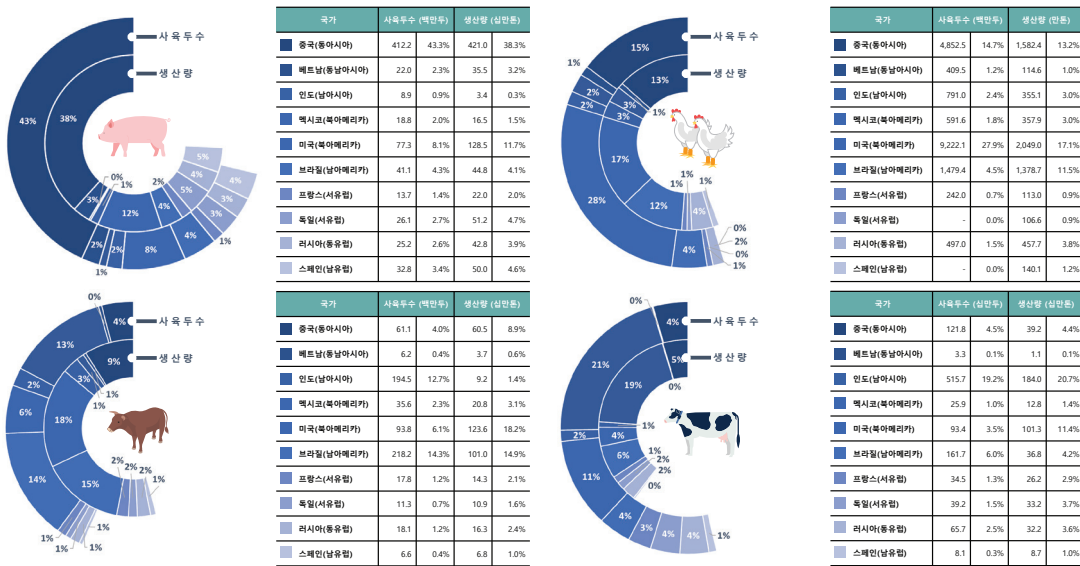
사육두수
생산량
43%
38%
5%
4%
4%
2%
5%
3%
0%
1%
3%
3%
3%
12%
4%
4%
1%
2%
2%
8%
1%

| 국가 | 사육두수 (백만두) | | 생산량 (십만톤) | |
|---|---|---|---|---|
| 중국(동아시아) | 412.2 | 43.3% | 421.0 | 38.3% |
| 베트남(동남아시아) | 22.0 | 2.3% | 35.5 | 3.2% |
| 인도(남아시아) | 8.9 | 0.9% | 3.4 | 0.3% |
| 멕시코(북아메리카) | 18.8 | 2.0% | 16.5 | 1.5% |
| 미국(북아메리카) | 77.3 | 8.1% | 128.5 | 11.7% |
| 브라질(남아메리카) | 41.1 | 4.3% | 44.8 | 4.1% |
| 프랑스(서유럽) | 13.7 | 1.4% | 22.0 | 2.0% |
| 독일(서유럽) | 26.1 | 2.7% | 51.2 | 4.7% |
| 러시아(동유럽) | 25.2 | 2.6% | 42.8 | 3.9% |
| 스페인(남유럽) | 32.8 | 3.4% | 50.0 | 4.6% |

15%
사육두수
13%
생산량
1%
2%
2%
3%
3%
1%
17%
28%
12%
1%
1%
1%
4%
4%
0%
2%
0%
1%

| 국가 | 사육두수 (백만두) | | 생산량 (만톤) | |
|---|---|---|---|---|
| 중국(동아시아) | 4,852.5 | 14.7% | 1,582.4 | 13.2% |
| 베트남(동남아시아) | 409.5 | 1.2% | 114.6 | 1.0% |
| 인도(남아시아) | 791.0 | 2.4% | 355.1 | 3.0% |
| 멕시코(북아메리카) | 591.6 | 1.8% | 357.9 | 3.0% |
| 미국(북아메리카) | 9,222.1 | 27.9% | 2,049.0 | 17.1% |
| 브라질(남아메리카) | 1,479.4 | 4.5% | 1,378.7 | 11.5% |
| 프랑스(서유럽) | 242.0 | 0.7% | 113.0 | 0.9% |
| 독일(서유럽) | - | 0.0% | 106.6 | 0.9% |
| 러시아(동유럽) | 497.0 | 1.5% | 457.7 | 3.8% |
| 스페인(남유럽) | - | 0.0% | 140.1 | 1.2% |

0%
4%
사육두수
9%
생산량
13%
2%
3%
1%
6%
18%
1%
14%
15%
2%
2%
2%
1%
1%
1%
1%
1%

| 국가 | 사육두수 (백만두) | | 생산량 (십만톤) | |
|---|---|---|---|---|
| 중국(동아시아) | 61.1 | 4.0% | 60.5 | 8.9% |
| 베트남(동남아시아) | 6.2 | 0.4% | 3.7 | 0.6% |
| 인도(남아시아) | 194.5 | 12.7% | 9.2 | 1.4% |
| 멕시코(북아메리카) | 35.6 | 2.3% | 20.8 | 3.1% |
| 미국(북아메리카) | 93.8 | 6.1% | 123.6 | 18.2% |
| 브라질(남아메리카) | 218.2 | 14.3% | 101.0 | 14.9% |
| 프랑스(서유럽) | 17.8 | 1.2% | 14.3 | 2.1% |
| 독일(서유럽) | 11.3 | 0.7% | 10.9 | 1.6% |
| 러시아(동유럽) | 18.1 | 1.2% | 16.3 | 2.4% |
| 스페인(남유럽) | 6.6 | 0.4% | 6.8 | 1.0% |

0%
4%
사육두수
5%
생산량
21%
19%
0%
1%
2%
4%
6%
1%
2%
2%
11%
0%
4%
3%
4%
4%
1%

| 국가 | 사육두수 (십만두) | | 생산량 (십만톤) | |
|---|---|---|---|---|
| 중국(동아시아) | 121.8 | 4.5% | 39.2 | 4.4% |
| 베트남(동남아시아) | 3.3 | 0.1% | 1.1 | 0.1% |
| 인도(남아시아) | 515.7 | 19.2% | 184.0 | 20.7% |
| 멕시코(북아메리카) | 25.9 | 1.0% | 12.8 | 1.4% |
| 미국(북아메리카) | 93.4 | 3.5% | 101.3 | 11.4% |
| 브라질(남아메리카) | 161.7 | 6.0% | 36.8 | 4.2% |
| 프랑스(서유럽) | 34.5 | 1.3% | 26.2 | 2.9% |
| 독일(서유럽) | 39.2 | 1.5% | 33.2 | 3.7% |
| 러시아(동유럽) | 65.7 | 2.5% | 32.2 | 3.6% |
| 스페인(남유럽) | 8.1 | 0.3% | 8.7 | 1.0% |